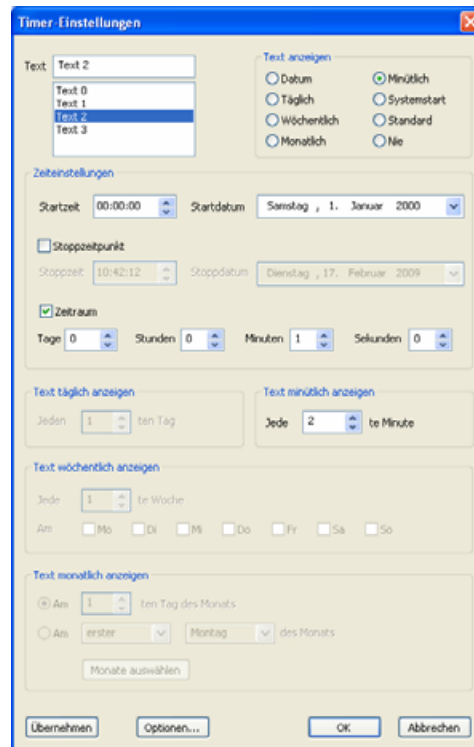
Timer-Einstellungen

Text Text 2

Text 0
Text 1
Text 2
Text 3

Text anzeigen
Datum
Minütlich
Täglich
Systemstart
Wöchentlich
Standard
Monatlich
Nie

Zeiteinstellungen
Startzeit 00:00:00 Startdatum Samstag , 1. Januar 2000

Stoppzeitpunkt
Stoppzeit 10:42:12 Stoppdatum Dienstag , 17. Februar 2009

Zeitraum
Tage 0 Stunden 0 Minuten 1 Sekunden 0

Text täglich anzeigen
Jeden 1 ten Tag

Text minütlich anzeigen
Jede 2 te Minute

Text wöchentlich anzeigen
Jede 1 te Woche
Am Mo Di Mi Do Fr Sa So

Text monatlich anzeigen
Am 1 ten Tag des Monats
Am erster Montag des Monats
Monate auswählen

Übernehmen Optionen... OK Abbrechen